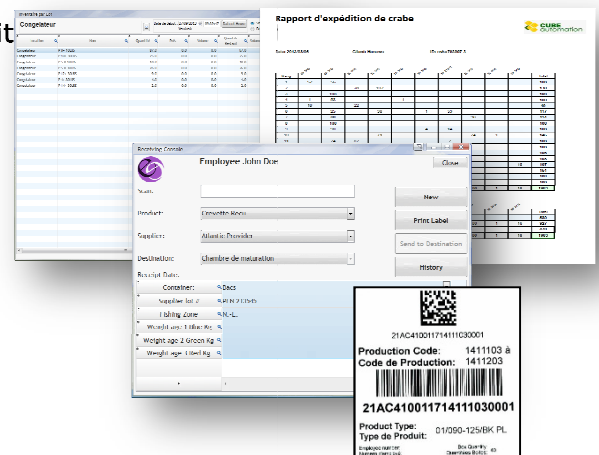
it

Congelateur

Congelateur
Congelateur
Congelateur
Congelateur
Congelateur
Congelateur
Congelateur

Rapport d'expédition de crabe

CUBE automation

Receiving Console

Employee John Doe

Close

Scan:

Product:

Crevette Nordique

Supplier:

Atlantic Provider

Destination:

Chambre de maturation

Receipt Date:

Container:

Bacs

Supplier lot #

Fishing Zone

Weight age 1 Blue Kg

Weight age 2 Green Kg

Weight age 3 Red Kg

New

Print Label

Send to Destination

History

21AC41001171411030001

Production Code:
Code de Production:
1411103 à
1411203

21AC41001171411030001

Product Type:
Type de Produit:
01/090-125/BK PL